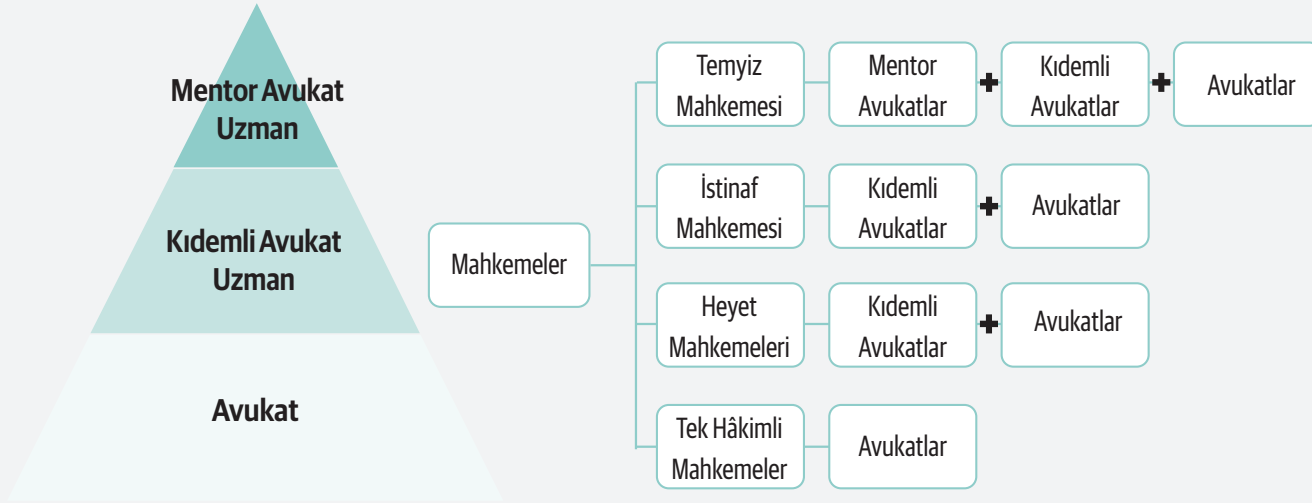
Mentor Avukat Uzman

Kıdemli Avukat Uzman

Avukat

Mahkemeler

Temyiz Mahkemesi

Mentor Avukatlar

+

Kıdemli Avukatlar

+

Avukatlar

İstinaf Mahkemesi

Kıdemli Avukatlar

+

Avukatlar

Heyet Mahkemeleri

Kıdemli Avukatlar

+

Avukatlar

Tek Hâkimli Mahkemeler

Avukatlar